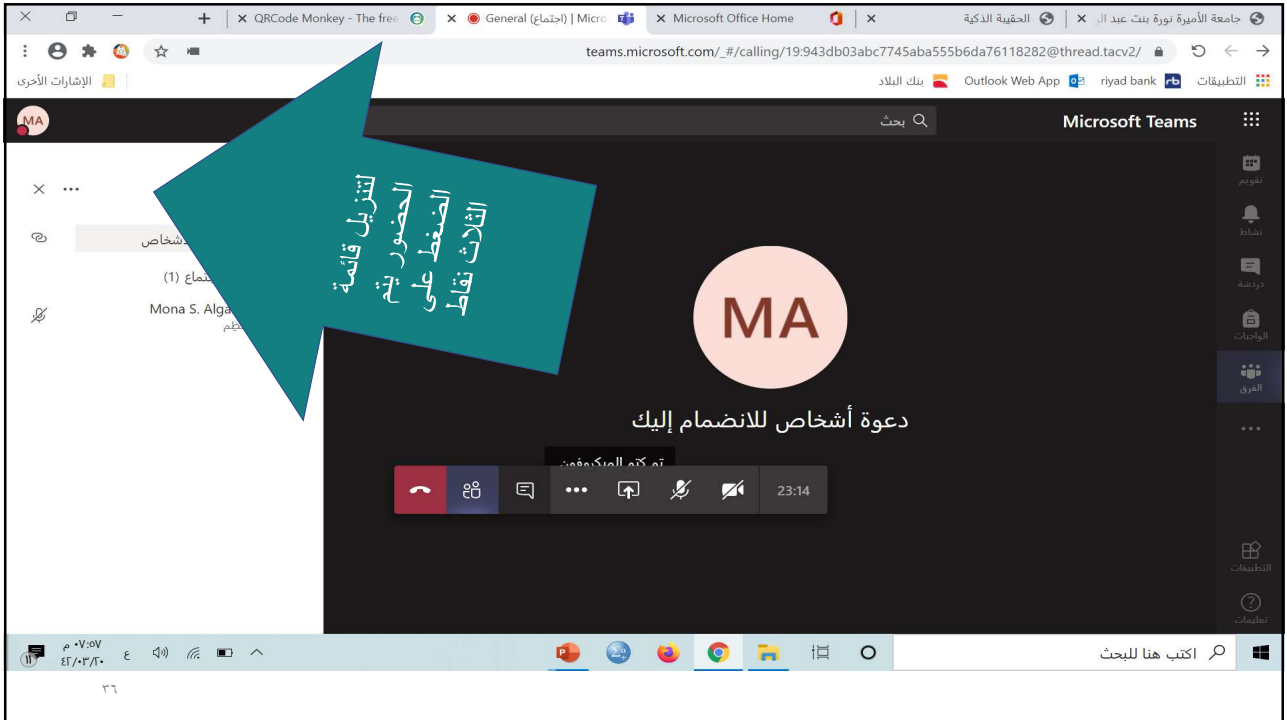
جامعة الأميرة نورة بنت عبد ال
الحقيبة الذكية
Microsoft Office Home
General (اجتماع) | Micro
QRCode Monkey - The free

teams.microsoft.com/_#/calling/19:943db03abc7745aba555b6da76118282@thread.tacv2/

التطبيقات
riyad bank
Outlook Web App
بنك البلاد
الإشارات الأخرى

Microsoft Teams
بحث
MA

تقويم
نشاط
دردشة
الواجبات
الفرق
التطبيقات
تعليمات

لتنزيل قائمة الحضور يتم الضغط على الثلاث نقاط

أشخاص
جتماع (1)
Mona S. Alga
نظم

MA

دعوة أشخاص للانضمام إليك

تم كتم الميكروفون

23:14

اكتب هنا للبحث

٠٧:٥٧ م
٤٢/٠٣/٢٠
ع

٣٦